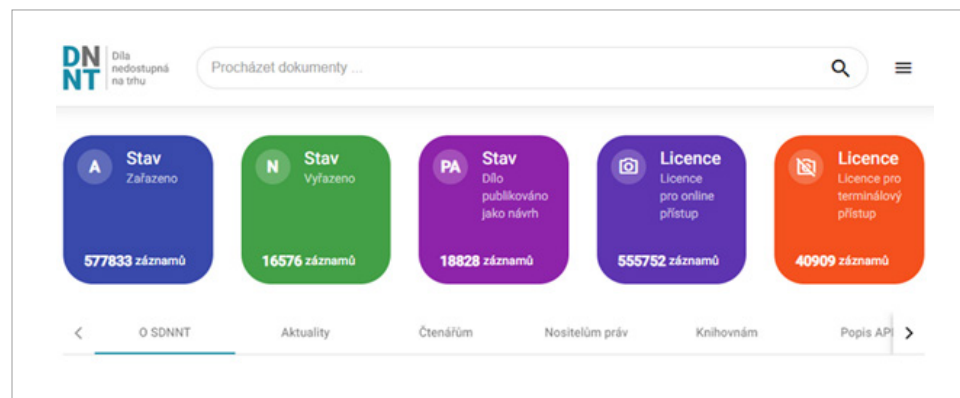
DN NT Díla nedostupná na trhu

Procházet dokumenty ...

A Stav Zařazeno 577833 záznamů

N Stav Vyřazeno 16576 záznamů

PA Stav Dílo publikováno jako návrh 18828 záznamů

Licence Licence pro online přístup 555752 záznamů

Licence Licence pro terminálový přístup 40909 záznamů

< O SDNNT Aktuality Čtenářům Nositelům práv Knihovnám Popis API >